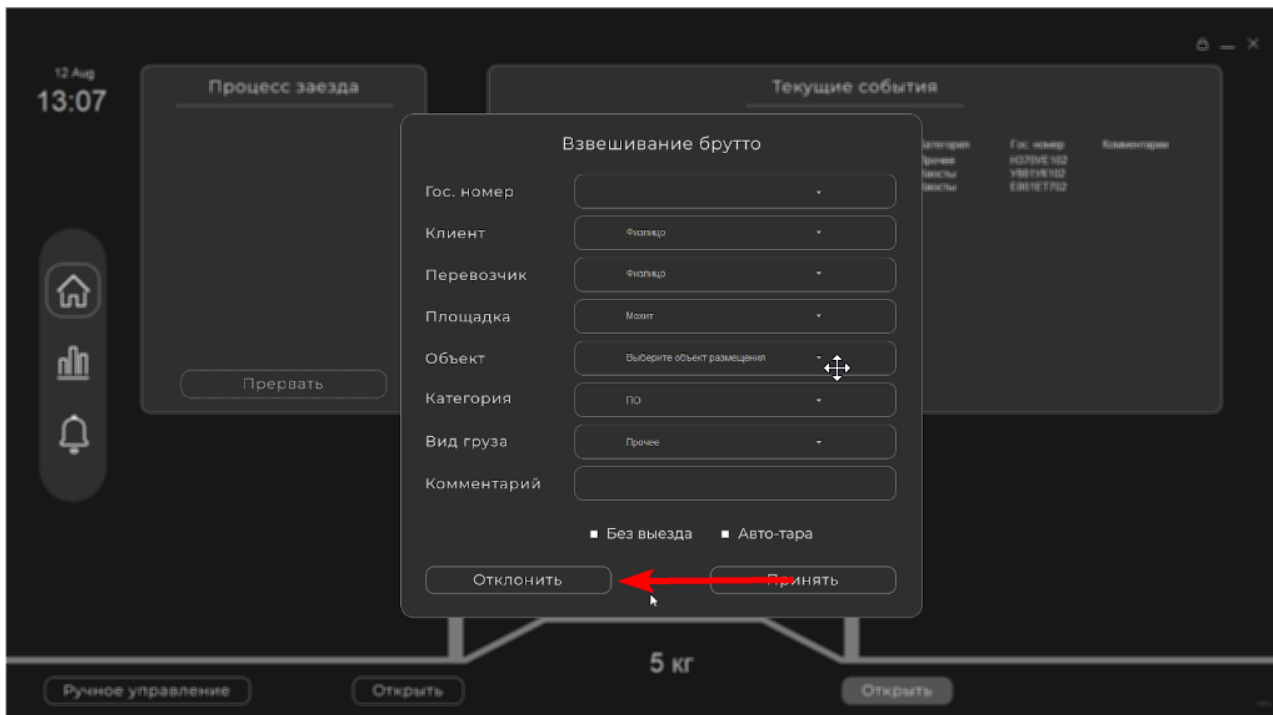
12 Aug
13:07

Процесс заезда

Прервать

Текущие события

Категория | Гос. номер | Комментарии
Прочее | Н370УЕ102
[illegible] | У881УК102
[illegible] | Е801ЕТ702

Взвешивание брутто

Гос. номер
Клиент Физлицо
Перевозчик Физлицо
Площадка Мохит
Объект Выберите объект размещения
Категория ПО
Вид груза Прочее
Комментарий

Без выезда Авто-тара

Отклонить Принять

5 кг

Ручное управление Открыть Открыть